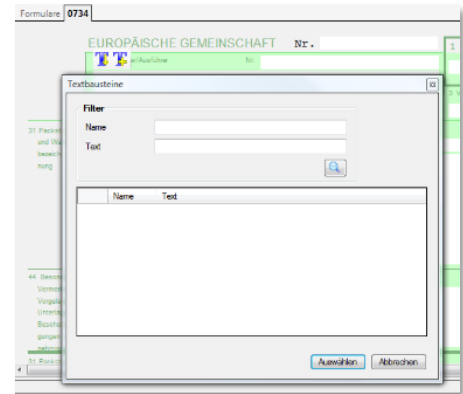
Formulare 0734

EUROPÄISCHE GEMEINSCHAFT Nr.

er/Ausführer Nr.

1

3

31 Packst und Wa bezeich nung

44 Besond Vermerk Vorgele Unterlag Bescheir gungen Genehm

51 Ponko

Textbausteine

Filter

Name

Text

Name Text

Auswählen Abbrechen